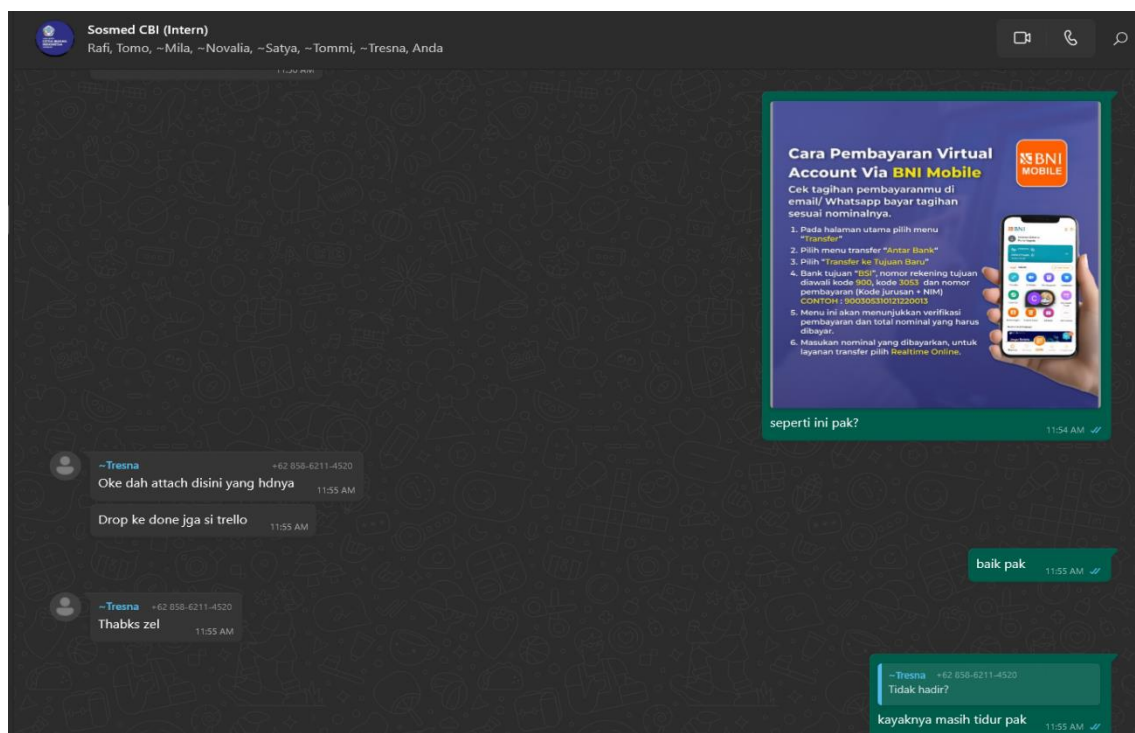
Sosmed CBI (Intern)
Rafi, Tomo, ~Mila, ~Novalia, ~Satya, ~Tommi, ~Tresna, Anda

11:50 AM

Cara Pembayaran Virtual Account Via BNI Mobile

BNI MOBILE

Cek tagihan pembayaranmu di email/ Whatsapp bayar tagihan sesuai nominalnya.

1. Pada halaman utama pilih menu "Transfer"
2. Pilih menu transfer "Antar Bank"
3. Pilih "Transfer ke Tujuan Baru"
4. Bank tujuan "BSI", nomor rekening tujuan diawali kode 900, kode 3053 dan nomor pembayaran (Kode jurusan + NIM) CONTOH : 900305310121220013
5. Menu ini akan menunjukkan verifikasi pembayaran dan total nominal yang harus dibayar.
6. Masukan nominal yang dibayarkan, untuk layanan transfer pilih Realtime Online.

seperti ini pak? 11:54 AM

~Tresna +62 858-6211-4520
Oke dah attach disini yang hdnya 11:55 AM

Drop ke done jga si trello 11:55 AM

baik pak 11:55 AM

~Tresna +62 858-6211-4520
Thabks zel 11:55 AM

~Tresna +62 858-6211-4520
Tidak hadir?
kayaknya masih tidur pak 11:55 AM